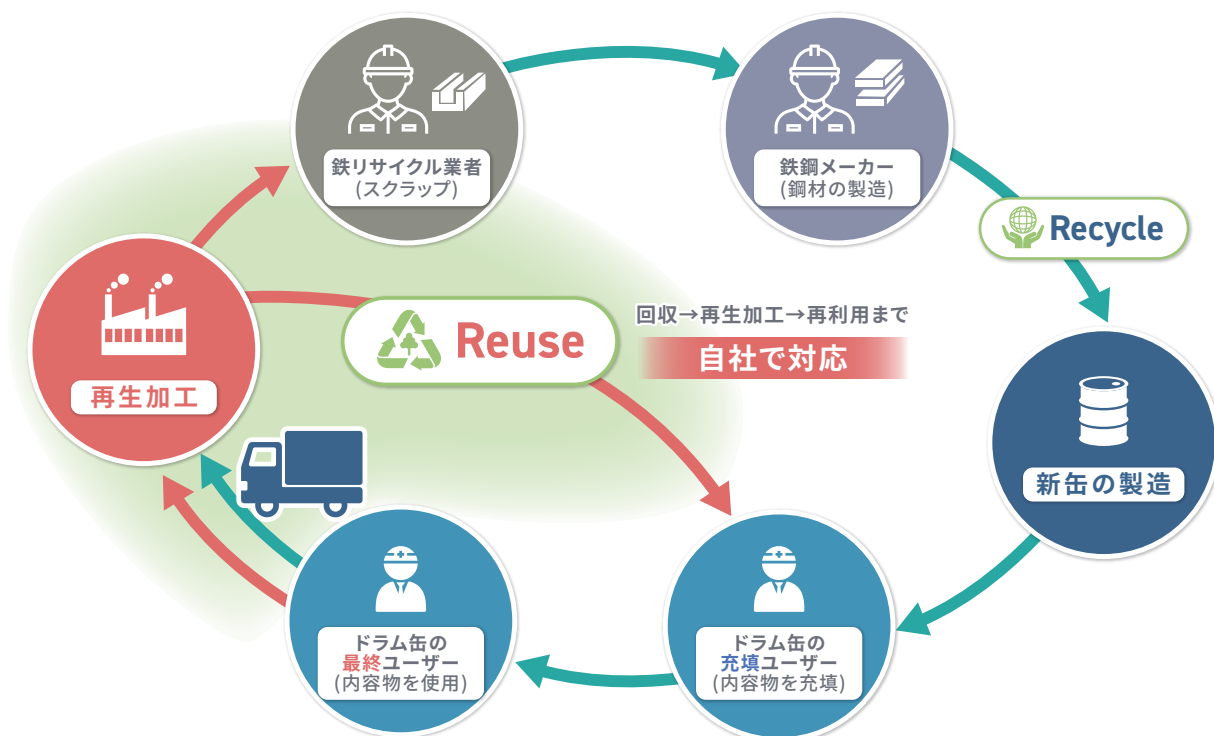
鉄リサイクル業者
(スクラップ)

鉄鋼メーカー
(鋼材の製造)

Recycle

再生加工

Reuse

回収→再生加工→再利用まで
自社で対応

新缶の製造

ドラム缶の
最終ユーザー
(内容物を使用)

ドラム缶の
充填ユーザー
(内容物を充填)